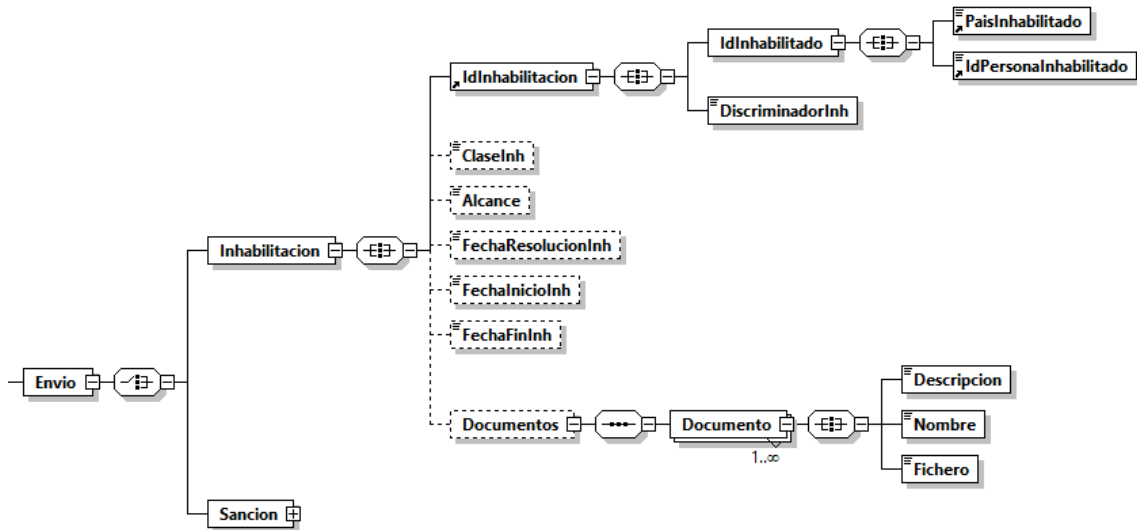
PaisInhabilitado
IdInhabilitado
IdPersonaInhabilitado
IdInhabilitacion
DiscriminadorInh
ClaseInh
Alcance
Inhabilitacion
FechaResolucionInh
FechaInicioInh
FechaFinInh
Envio
Descripcion
Documentos
Documento
Nombre
1..∞
Fichero
Sancion